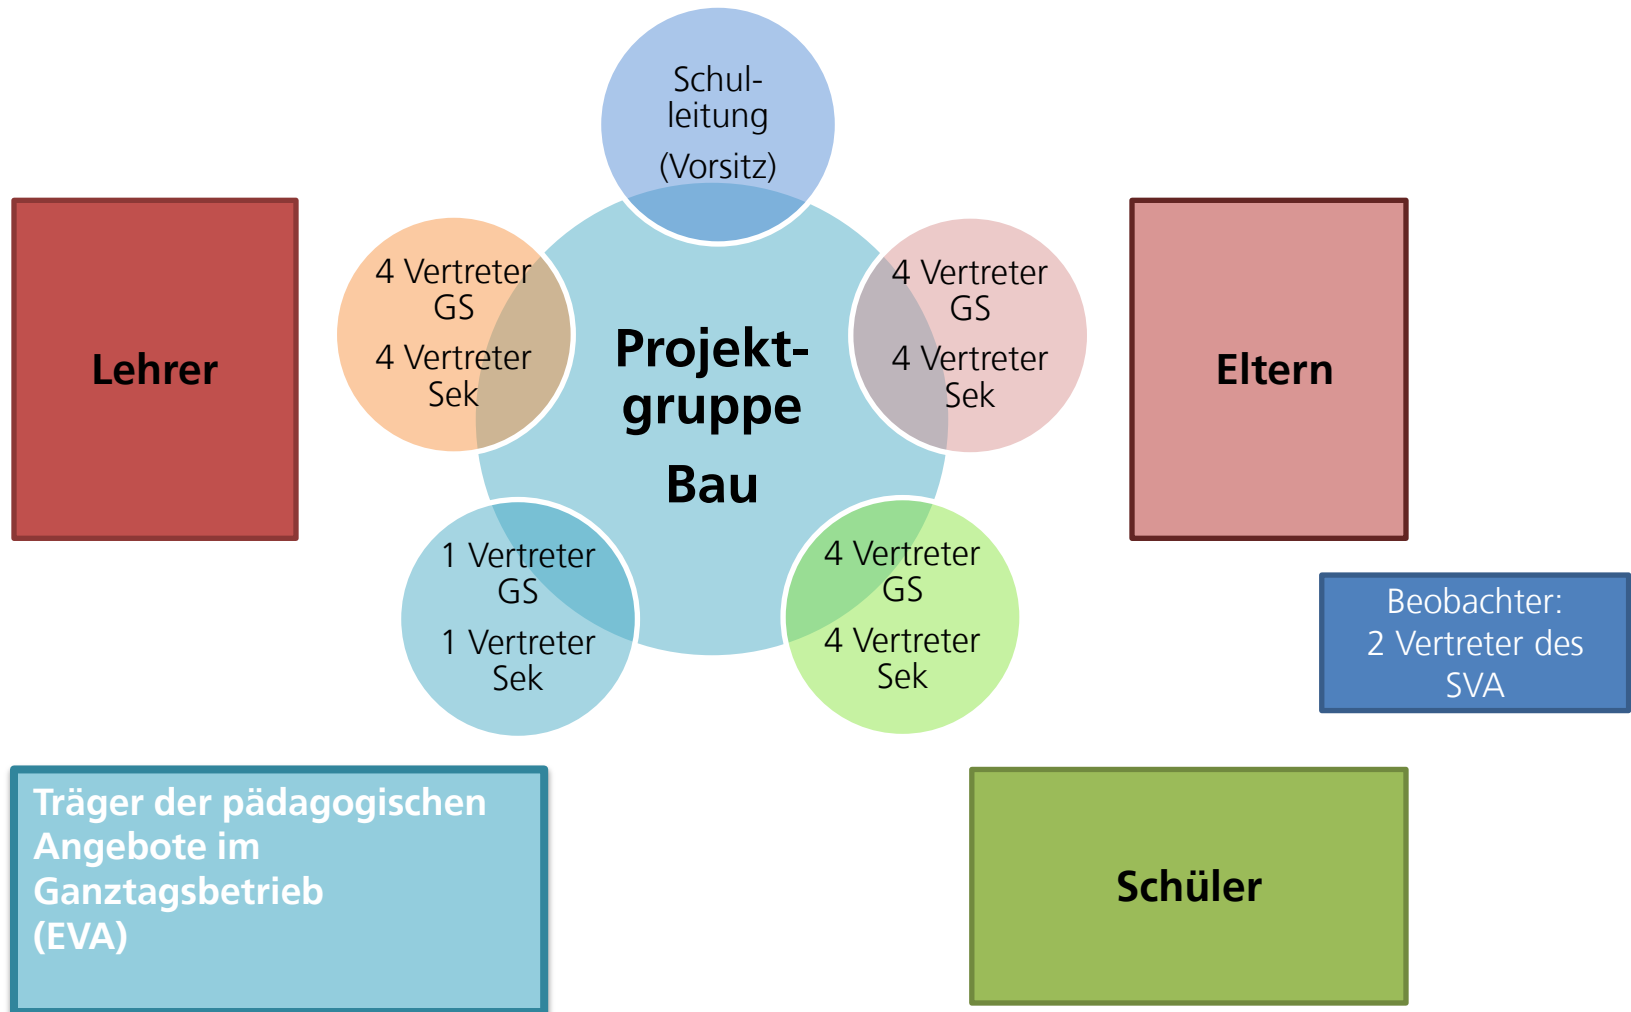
Schul-
leitung
(Vorsitz)

Lehrer

4 Vertreter GS
4 Vertreter Sek

Projekt-
gruppe
Bau

4 Vertreter GS
4 Vertreter Sek

Eltern

1 Vertreter GS
1 Vertreter Sek

4 Vertreter GS
4 Vertreter Sek

Beobachter:
2 Vertreter des SVA

Träger der pädagogischen Angebote im Ganztagsbetrieb (EVA)

Schüler